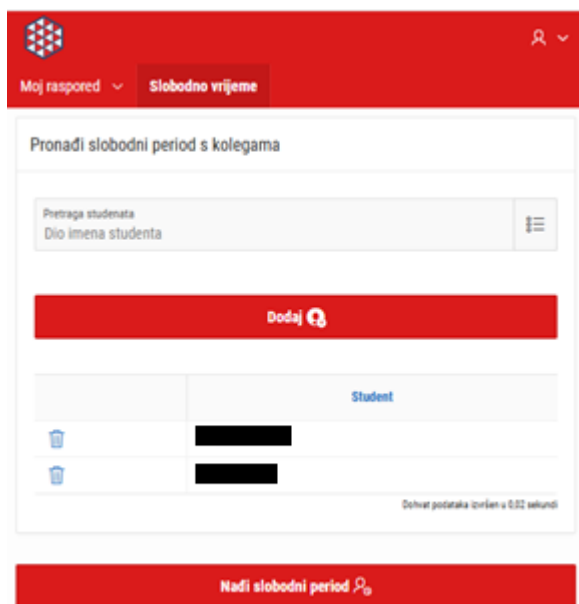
Moj raspored

Slobodno vrijeme

Pronađi slobodni period s kolegama

Pretraga studenata
Dio imena studenta

Dodaj

| | Student |
|---|---|
| | |
| | |

Dohvat podataka izvršen u 0,02 sekundi

Nađi slobodni period